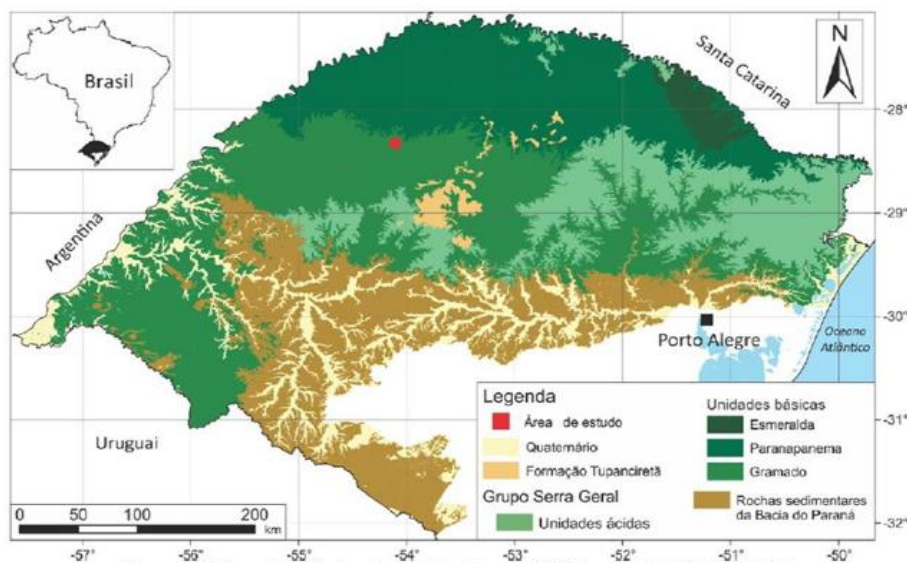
Brasil

Santa Catarina

N

-28°

-29°

-30°

-31°

-32°

Argentina

Porto Alegre

Oceano Atlântico

Uruguai

Legenda

Área de estudo

Quaternário

Formação Tupanciretã

Grupo Serra Geral

Unidades ácidas

Unidades básicas

Esmeralda

Paranapanema

Gramado

Rochas sedimentares da Bacia do Paraná

0 50 100 200 km

-57° -56° -55° -54° -53° -52° -51° -50°